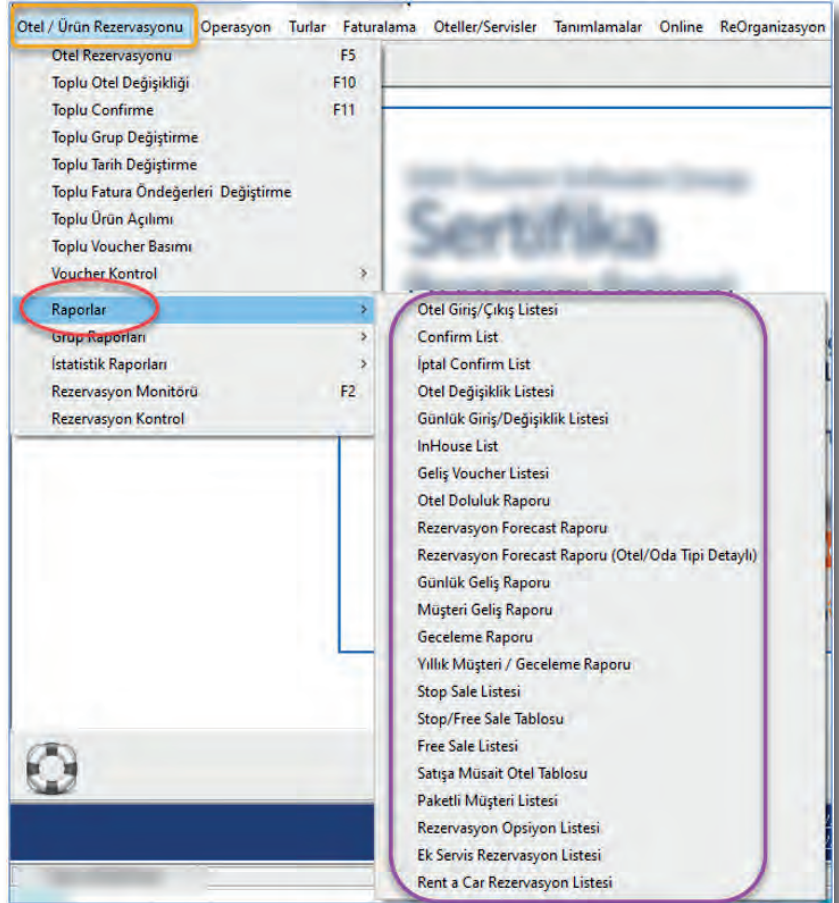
Otel / Ürün Rezervasyonu Operasyon Turlar Faturalama Oteller/Servisler Tanımlamalar Online ReOrganizasyon

Otel Rezervasyonu F5
Toplu Otel Değişikliği F10
Toplu Confirme F11
Toplu Grup Değiştirme
Toplu Tarih Değiştirme
Toplu Fatura Öndeğerleri Değiştirme
Toplu Ürün Açılımı
Toplu Voucher Basımı
Voucher Kontrol
Raporlar
Grup Raporları
İstatistik Raporları
Rezervasyon Monitörü F2
Rezervasyon Kontrol

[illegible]
Sertifika
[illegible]

Otel Giriş/Çıkış Listesi
Confirm List
İptal Confirm List
Otel Değişiklik Listesi
Günlük Giriş/Değişiklik Listesi
InHouse List
Geliş Voucher Listesi
Otel Doluluk Raporu
Rezervasyon Forecast Raporu
Rezervasyon Forecast Raporu (Otel/Oda Tipi Detaylı)
Günlük Geliş Raporu
Müşteri Geliş Raporu
Geceleme Raporu
Yıllık Müşteri / Geceleme Raporu
Stop Sale Listesi
Stop/Free Sale Tablosu
Free Sale Listesi
Satışa Müsait Otel Tablosu
Paketli Müşteri Listesi
Rezervasyon Opsiyon Listesi
Ek Servis Rezervasyon Listesi
Rent a Car Rezervasyon Listesi